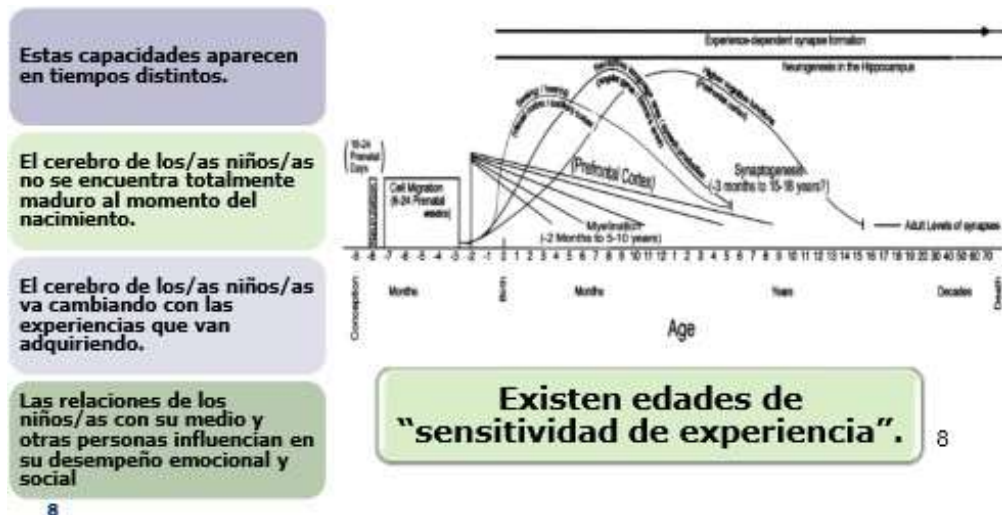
Estas capacidades aparecen en tiempos distintos.

El cerebro de los/as niños/as no se encuentra totalmente maduro al momento del nacimiento.

El cerebro de los/as niños/as va cambiando con las experiencias que van adquiriendo.

Las relaciones de los niños/as con su medio y otras personas influencian en su desempeño emocional y social

8

Experience-dependent synapse formation

Neurogenesis in the Hippocampus

16-24 Prenatal Days

Cell Migration (6-24 Prenatal weeks)

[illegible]

Prefrontal Cortex

Synaptogenesis (-3 months to 15-18 years?)

Myelination (-2 Months to 5-10 years)

Adult Levels of synapses

-9 -8 -7 -6 -5 -4 -3 -2 -1 0 1 2 3 4 5 6 7 8 9 10 11 12 1 2 3 4 5 6 7 8 9 10 11 12 13 14 15 16 17 18 19 20 30 40 50 60 70

Conception

Months

Birth

Months

Years

Decades

Death

Age

Existen edades de “sensitividad de experiencia”.

8